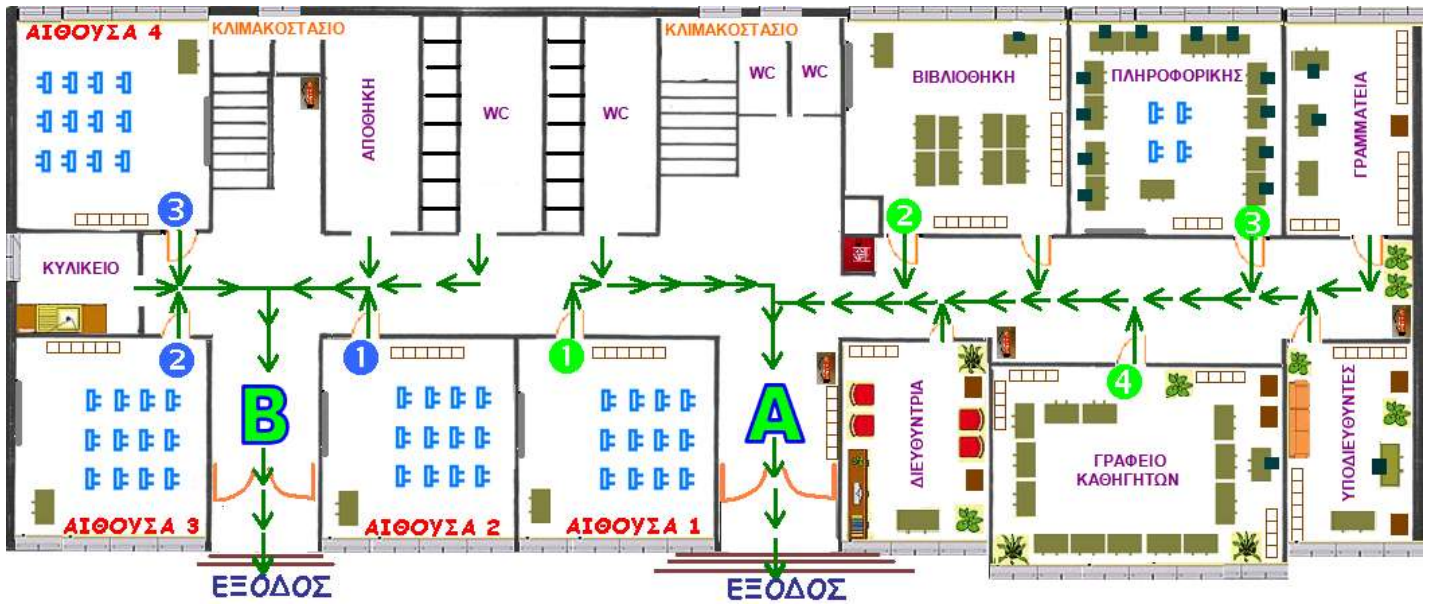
ΑΙΘΟΥΣΑ 4
ΚΛΙΜΑΚΟΣΤΑΣΙΟ
ΑΠΟΘΗΚΗ
WC
WC
ΚΛΙΜΑΚΟΣΤΑΣΙΟ
WC
WC
ΒΙΒΛΙΟΘΗΚΗ
ΠΛΗΡΟΦΟΡΙΚΗΣ
ΓΡΑΜΜΑΤΕΙΑ
3
2
3
ΚΥΛΙΚΕΙΟ
2
1
1
4
B
A
ΔΙΕΥΘΥΝΤΡΙΑ
ΓΡΑΦΕΙΟ ΚΑΘΗΓΗΤΩΝ
ΥΠΟΔΙΕΥΘΥΝΤΕΣ
ΑΙΘΟΥΣΑ 3
ΑΙΘΟΥΣΑ 2
ΑΙΘΟΥΣΑ 1
ΕΞΟΔΟΣ
ΕΞΟΔΟΣ